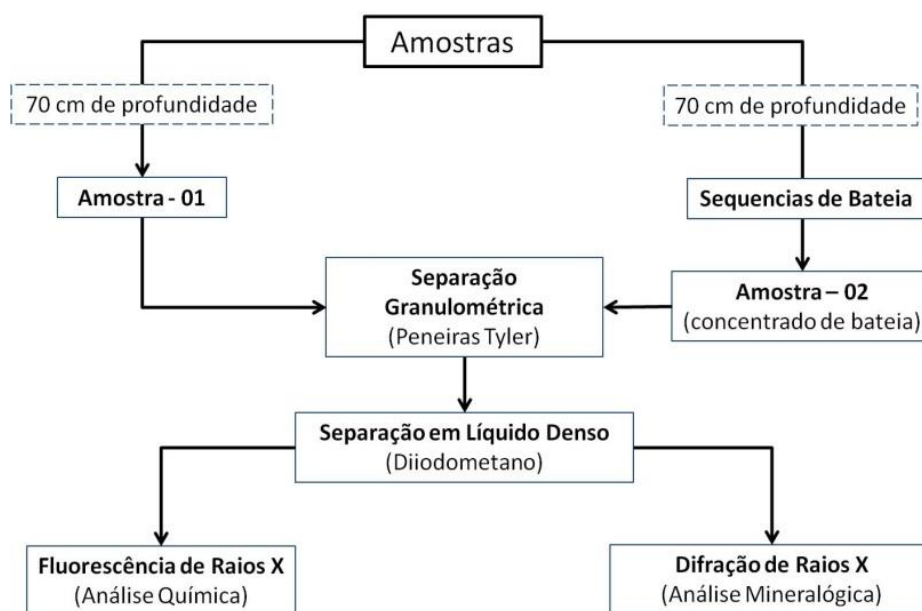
Amostras

70 cm de profundidade

70 cm de profundidade

Amostra - 01

Sequencias de Bateia

Separação Granulométrica (Peneiras Tyler)

Amostra – 02 (concentrado de bateia)

Separação em Líquido Denso (Diiodometano)

Fluorescência de Raios X (Análise Química)

Difração de Raios X (Análise Mineralógica)